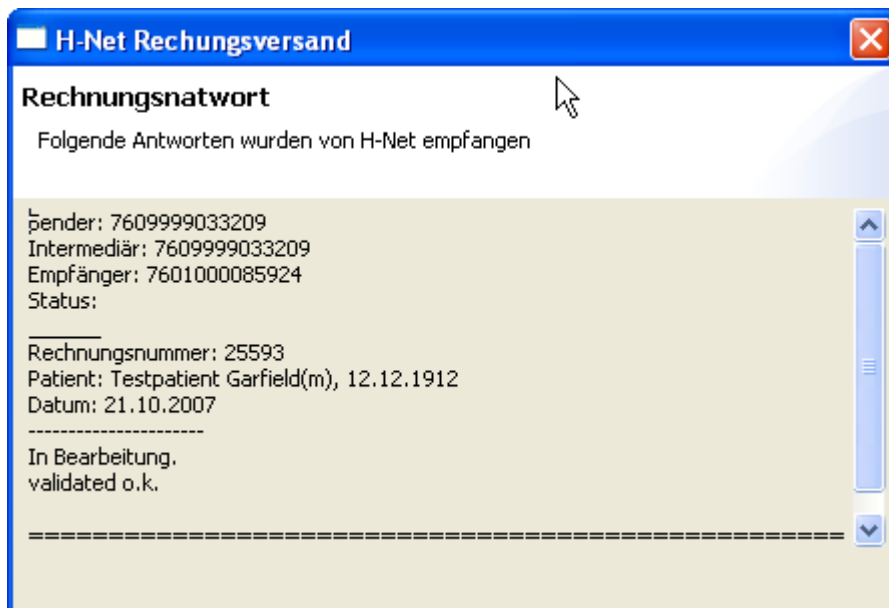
H-Net Rechungsversand

Rechnungsnatwort

Folgende Antworten wurden von H-Net empfangen

Sender: 7609999033209
Intermediär: 7609999033209
Empfänger: 7601000085924
Status:

______

Rechnungsnummer: 25593
Patient: Testpatient Garfield(m), 12.12.1912
Datum: 21.10.2007
----------------------
In Bearbeitung.
validated o.k.

==================================================